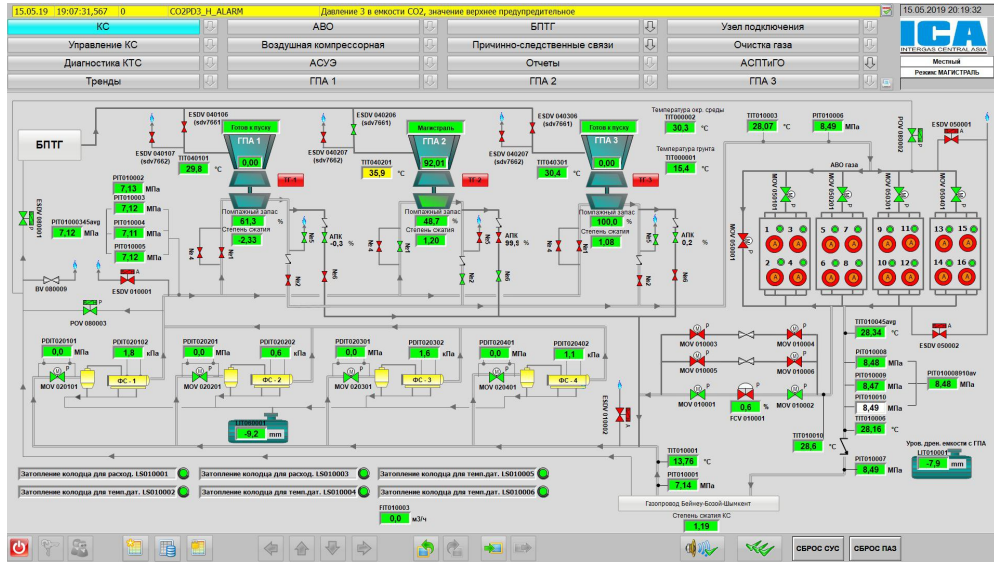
15.05.19 | 19:07:31,567 | 0 | CO2PD3_H_ALARM | Давление 3 в емкости CO2, значение верхнее предупредительное

15.05.2019 20:19:32

КС | АВО | БПТГ | Узел подключения
Управление КС | Воздушная компрессорная | Причинно-следственные связи | Очистка газа
Диагностика КТС | АСУЭ | Отчеты | АСПТиГО
Тренды | ГПА 1 | ГПА 2 | ГПА 3

ICA
INTERGAS CENTRAL ASIA
Местный
Режим: МАГИСТРАЛЬ

БПТГ

ESDV 040106 (sdv7661)
Готов к пуску
ГПА 1
0,00
ESDV 040107 (sdv7662)
TIT040101
29,8 °C
TF-1
Помпажный запас
61,3 %
Степень сжатия
2,33
№4 №1 №5 №2 №3
АПК
-0,3 %

ESDV 040206 (sdv7661)
Магистраль
ГПА 2
92,01
ESDV 040207 (sdv7662)
TIT040201
35,9 °C
TF-2
Помпажный запас
48,7 %
Степень сжатия
1,20
№4 №1 №5 №2 №6
АПК
99,8 %

ESDV 040306 (sdv7661)
Готов к пуску
ГПА 3
0,00
ESDV 040207 (sdv7662)
TIT040301
30,4 °C
TF-3
Помпажный запас
100,0 %
Степень сжатия
1,08
№4 №1 №5 №2
АПК
0,2 %

Температура окр. среды
TIT000002
30,3 °C
Температура грунта
TIT000001
15,4 °C

TIT010003
28,07 °C
PIT010006
8,49 МПа
POV 080002
ESDV 050001
АВО газа
MOV 050101
MOV 050201
MOV 050301
MOV 050401
MOV 050001
1 3 2 4
5 7 6 8
9 11 10 12
13 15 14 16

PIT010002
7,13 МПа
PIT010003
7,12 МПа
PIT010004
7,11 МПа
PIT010005
7,12 МПа
PIT01000345avg
7,12 МПа
ESDV 080001
BV 080009
ESDV 010001
POV 080003

PIT010045avg
28,34 °C
ESDV 050002

PDIT020101
0,0 МПа
PDIT020102
1,8 кПа
MOV 020101
ФС - 1
PDIT020201
0,0 МПа
PDIT020202
0,6 кПа
MOV 020201
ФС - 2
PDIT020301
0,0 МПа
PDIT020302
1,6 кПа
MOV 020301
ФС - 3
PDIT020401
0,0 МПа
PDIT020402
1,1 кПа
MOV 020401
ФС - 4

LIT0100001
-9,2 mm

MOV 010003
MOV 010004
MOV 010005
MOV 010006
MOV 010001
FCV 010001
0,6 %
MOV 010002
ESDV 010002

PIT010008
8,48 МПа
PIT010009
8,47 МПа
PIT010010
8,49 МПа
PIT0100008910av
8,48 МПа
TIT010006
28,16 °C
TIT010010
28,6 °C
PIT010007
8,49 МПа
Уров. дрен. емкости с ГПА
LIT010001
-7,9 mm

TIT010001
13,76 °C
PIT010001
7,14 МПа
Газопровод Бейнеу-Бозой-Шымкент
Степень сжатия КС
1,19

Затопление колодца для расход. LS010001
Затопление колодца для темп.дат. LS010002
Затопление колодца для расход. LS010003
Затопление колодца для темп.дат. LS010004
Затопление колодца для темп.дат. LS010005
Затопление колодца для темп.дат. LS010006
FIT010003
0,0 м3/ч

СБРОС СУС
СБРОС ПАЗ